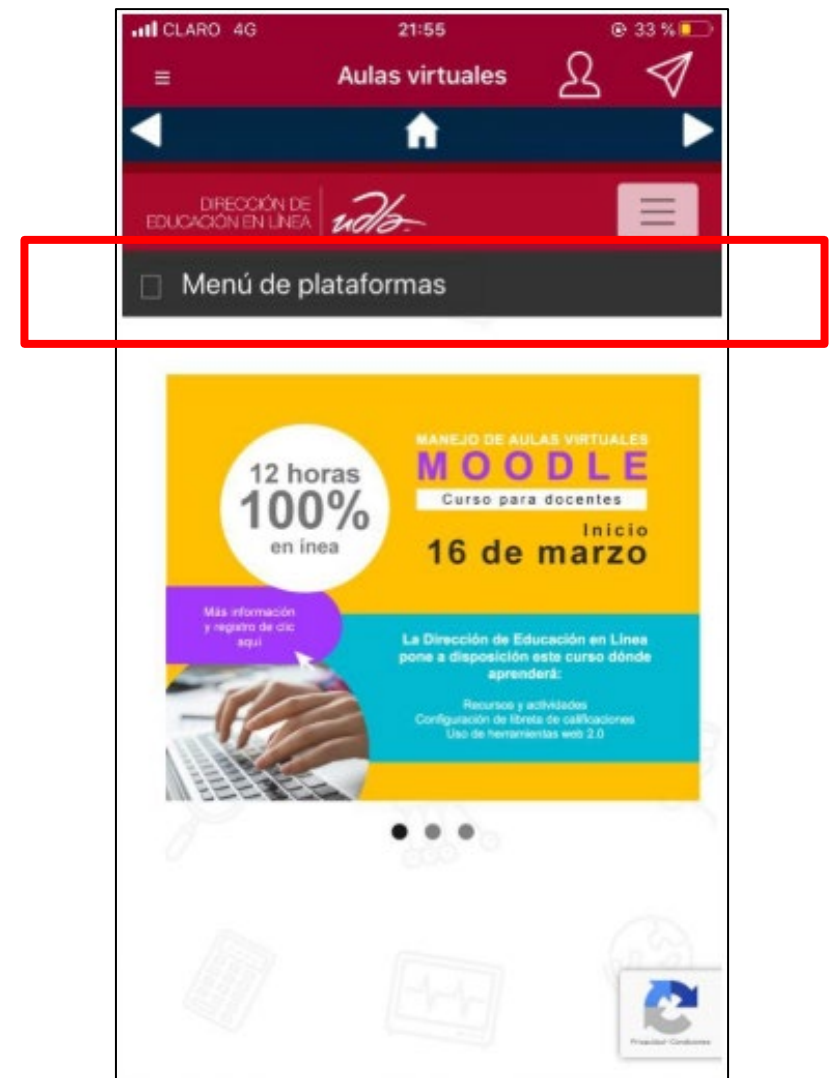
CLARO 4G 21:55 33 %

Aulas virtuales

DIRECCIÓN DE EDUCACIÓN EN LÍNEA udla

Menú de plataformas

12 horas 100% en ínea

MANEJO DE AULAS VIRTUALES
MOODLE
Curso para docentes
Inicio
16 de marzo

Más información y registro de clic aquí

La Dirección de Educación en Línea pone a disposición este curso dónde aprenderá:

Recursos y actividades
Configuración de libreta de calificaciones
Uso de herramientas web 2.0

Privacidad · Condiciones